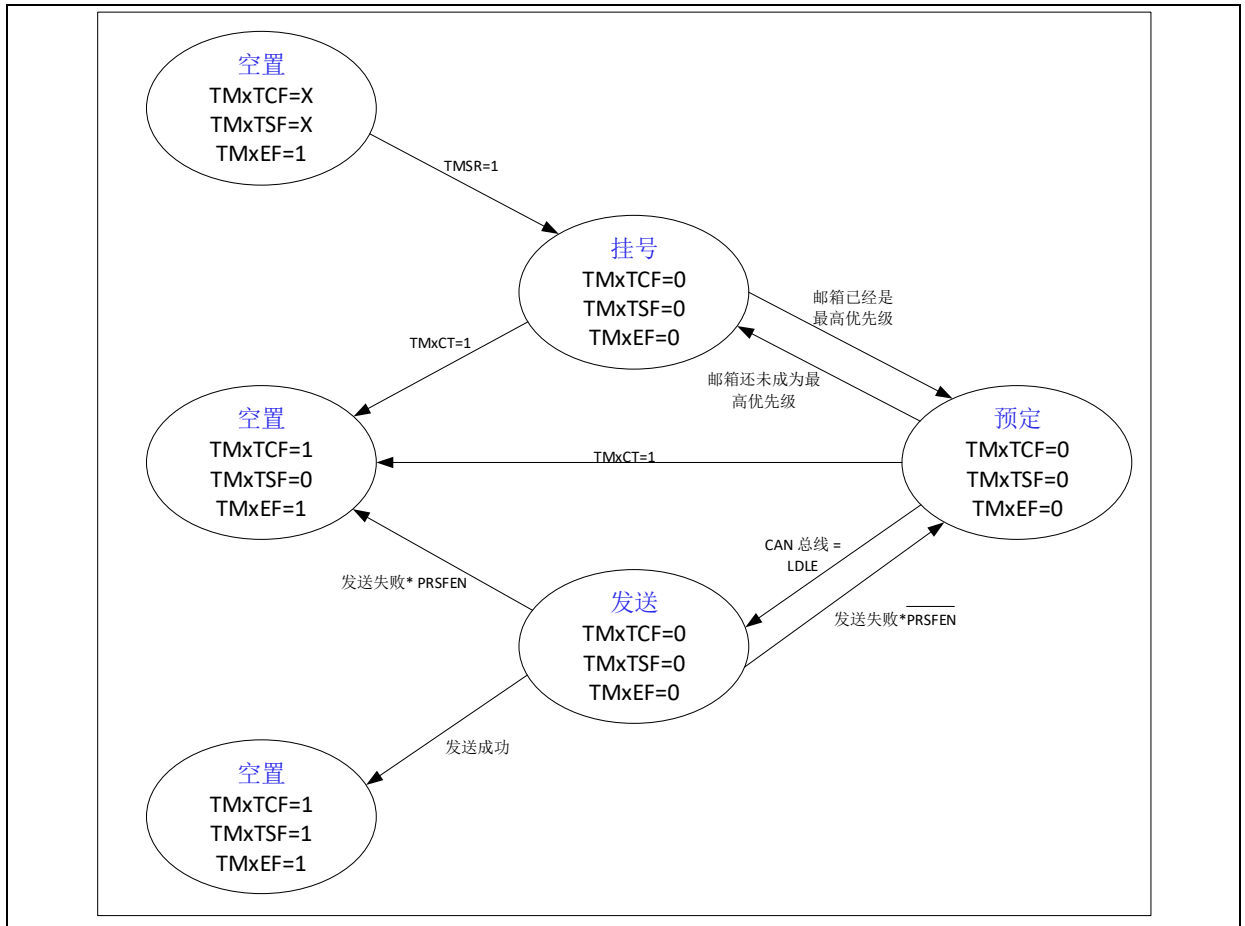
空置
TMxTCF=X
TMxTSF=X
TMxEF=1

TMSR=1

挂号
TMxTCF=0
TMxTSF=0
TMxEF=0

邮箱已经是最高优先级

TMxCT=1

邮箱还未成为最高优先级

空置
TMxTCF=1
TMxTSF=0
TMxEF=1

TMxCT=1

预定
TMxTCF=0
TMxTSF=0
TMxEF=0

CAN 总线 = LDLE

发送失败* PRSFEN

发送
TMxTCF=0
TMxTSF=0
TMxEF=0

发送失败*$\overline{\text{PRSFEN}}$

发送成功

空置
TMxTCF=1
TMxTSF=1
TMxEF=1